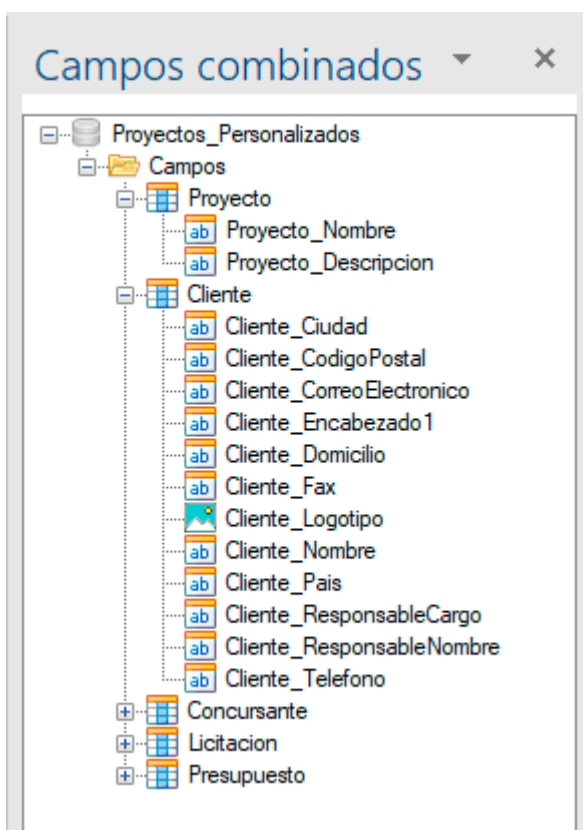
Campos combinados ▾ ×

Proyectos_Personalizados
Campos
Proyecto
ab Proyecto_Nombre
ab Proyecto_Descripcion
Cliente
ab Cliente_Ciudad
ab Cliente_CodigoPostal
ab Cliente_CorreoElectronico
ab Cliente_Encabezado1
ab Cliente_Domicilio
ab Cliente_Fax
Cliente_Logotipo
ab Cliente_Nombre
ab Cliente_Pais
ab Cliente_ResponsableCargo
ab Cliente_ResponsableNombre
ab Cliente_Telefono
Concursante
Licitacion
Presupuesto